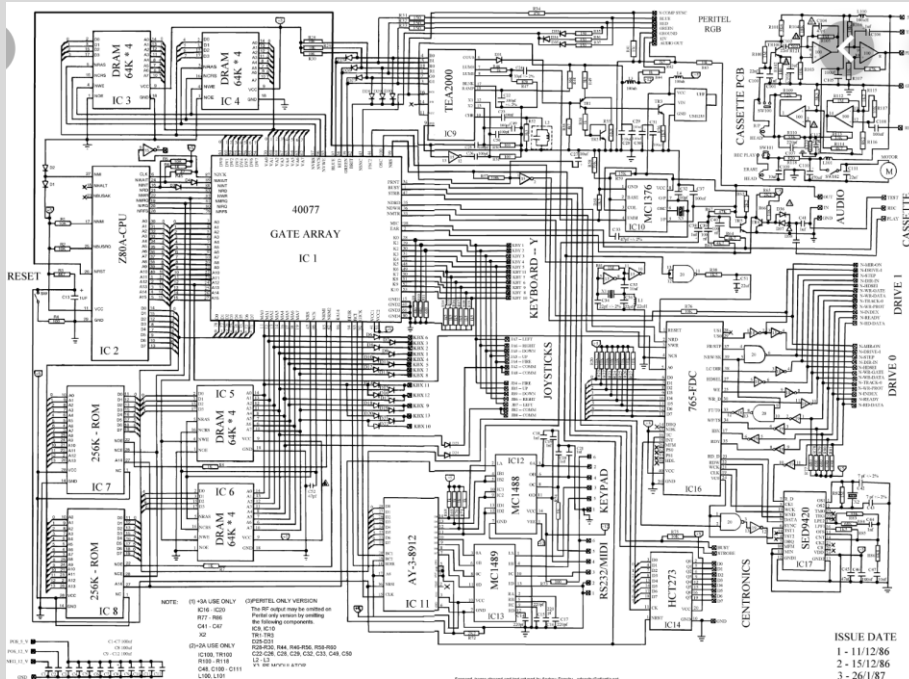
PERITEL RGB

DRAM 64K * 4
IC 3

DRAM 64K * 4
IC 4

TEA2000
IC9

CASSETTE PCB

MC1376
IC10

AUDIO

CASSETTE

Z80A-CPU
IC 2

40077
GATE ARRAY
IC 1

KEYBOARD – Y

DRIVE 1

DRIVE 0

RESET

JOYSTICKS

765-FDC
IC16

256K - ROM
IC 7

DRAM 64K * 4
IC 5

DRAM 64K * 4
IC 6

256K - ROM
IC 8

IC12
MC1488

KEYPAD

AY-3-8912
IC 11

MC1489
IC13

RS232/MIDI

HCT273
IC14

CENTRONICS

SED9420
IC17

MOTOR

NOTE: (1) +3A USE ONLY
IC16 - IC20
R77 - R86
C41 - C47
X2

(2)+2A USE ONLY
IC100, TR100
R100 - R118
C48, C100 - C111
L100, L101

(3)PERITEL ONLY VERSION
The RF output may be omitted on Peritel only version by omitting the following components.
IC8, IC10
TR1 - TR3
D25-D31
R25-R30, R44, R46-R56, R58-R60
C22-C26, C28, C29, C32, C33, C49, C50
L2 - L3

ISSUE DATE
1 - 11/12/86
2 - 15/12/86
3 - 26/1/87